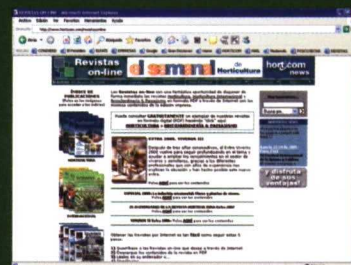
Archivo Edición Ver Favoritos Herramientas Ayuda

Revistas on-line

Horticultura

hort.com news

Los Revistas on-line son una fantástica oportunidad de disponer de forma inmediata las revistas Horticultura, Horticultura Internacional y Horticultura & Paisajismo en formato PDF a través de Internet

Puede consultar GRATUITAMENTE un ejemplar de nuestras revistas en formato digital (PDF)

HORTICULTURA - HORTICULTURA INTERNACIONAL & PAISAJISMO

EXTRA 2000, NÚMERO 152

ESPECIAL 2000

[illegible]

Obtener las Revistas on-line en tan fácil como seguir estos 4 pasos:

¡disfruta de sus ventajas!